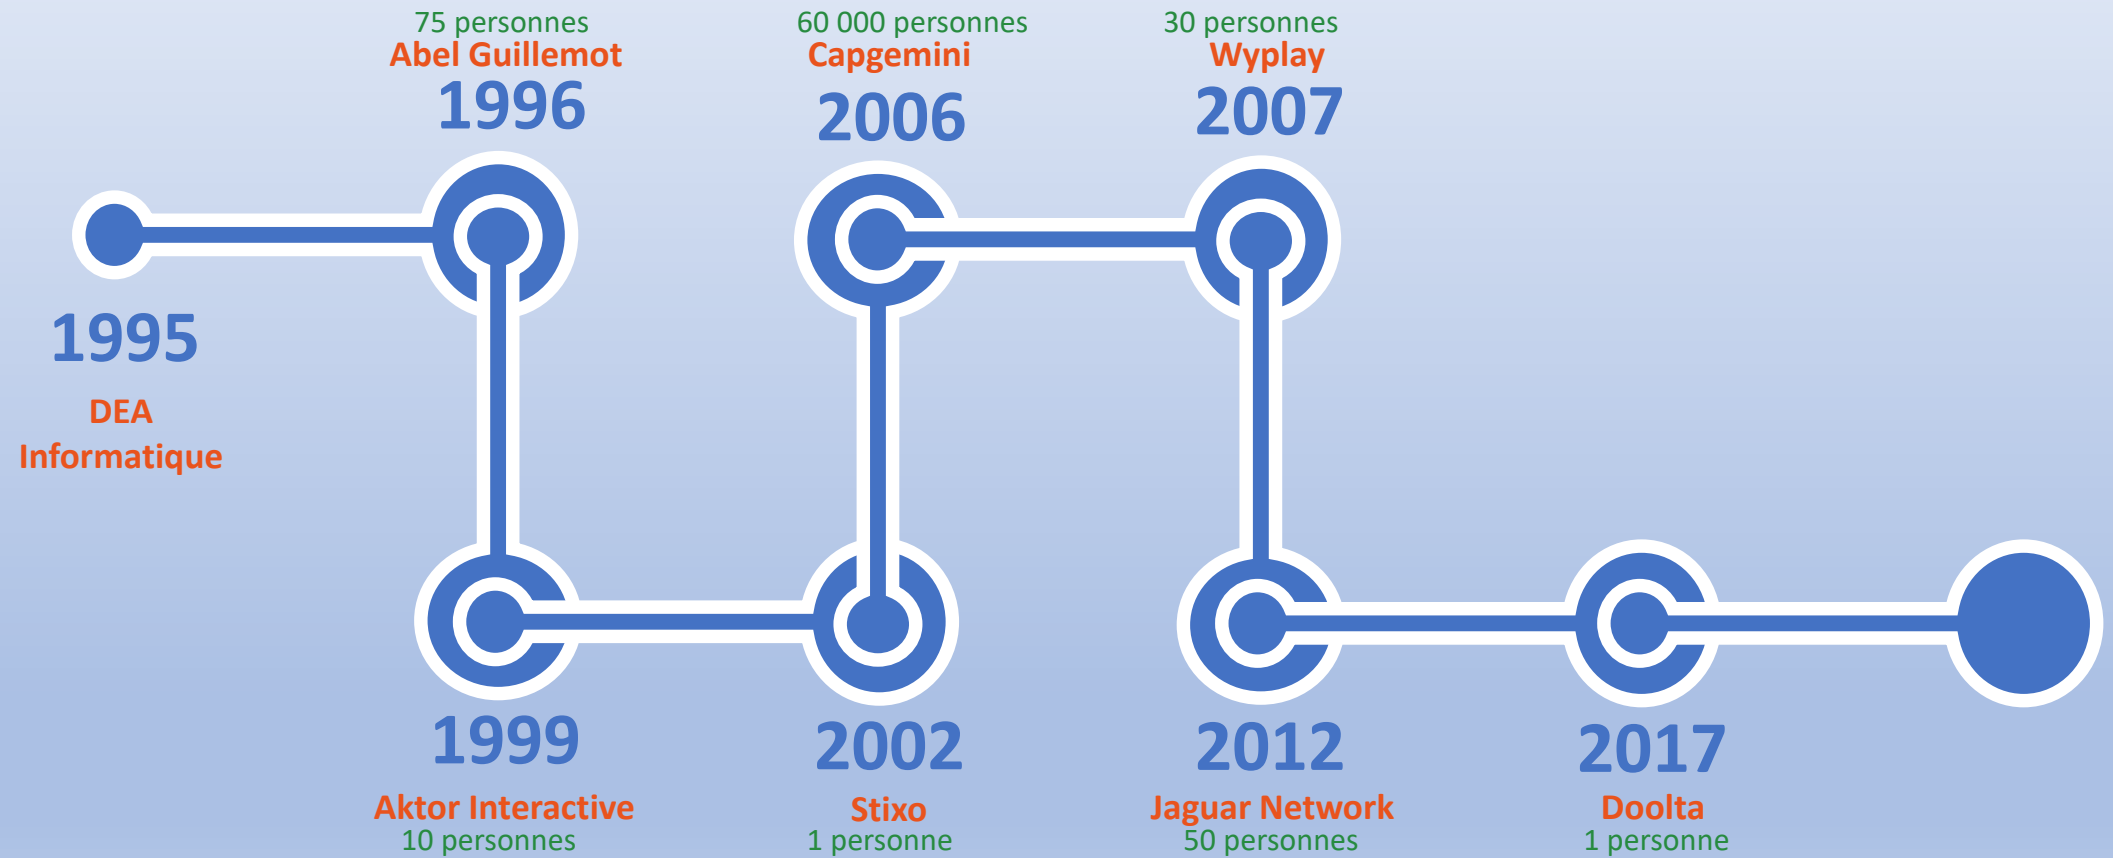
1995
DEA Informatique

75 personnes
Abel Guillemot
1996

1999
Aktor Interactive
10 personnes

2002
Stixo
1 personne

60 000 personnes
Capgemini
2006

30 personnes
Wyplay
2007

2012
Jaguar Network
50 personnes

2017
Doolta
1 personne